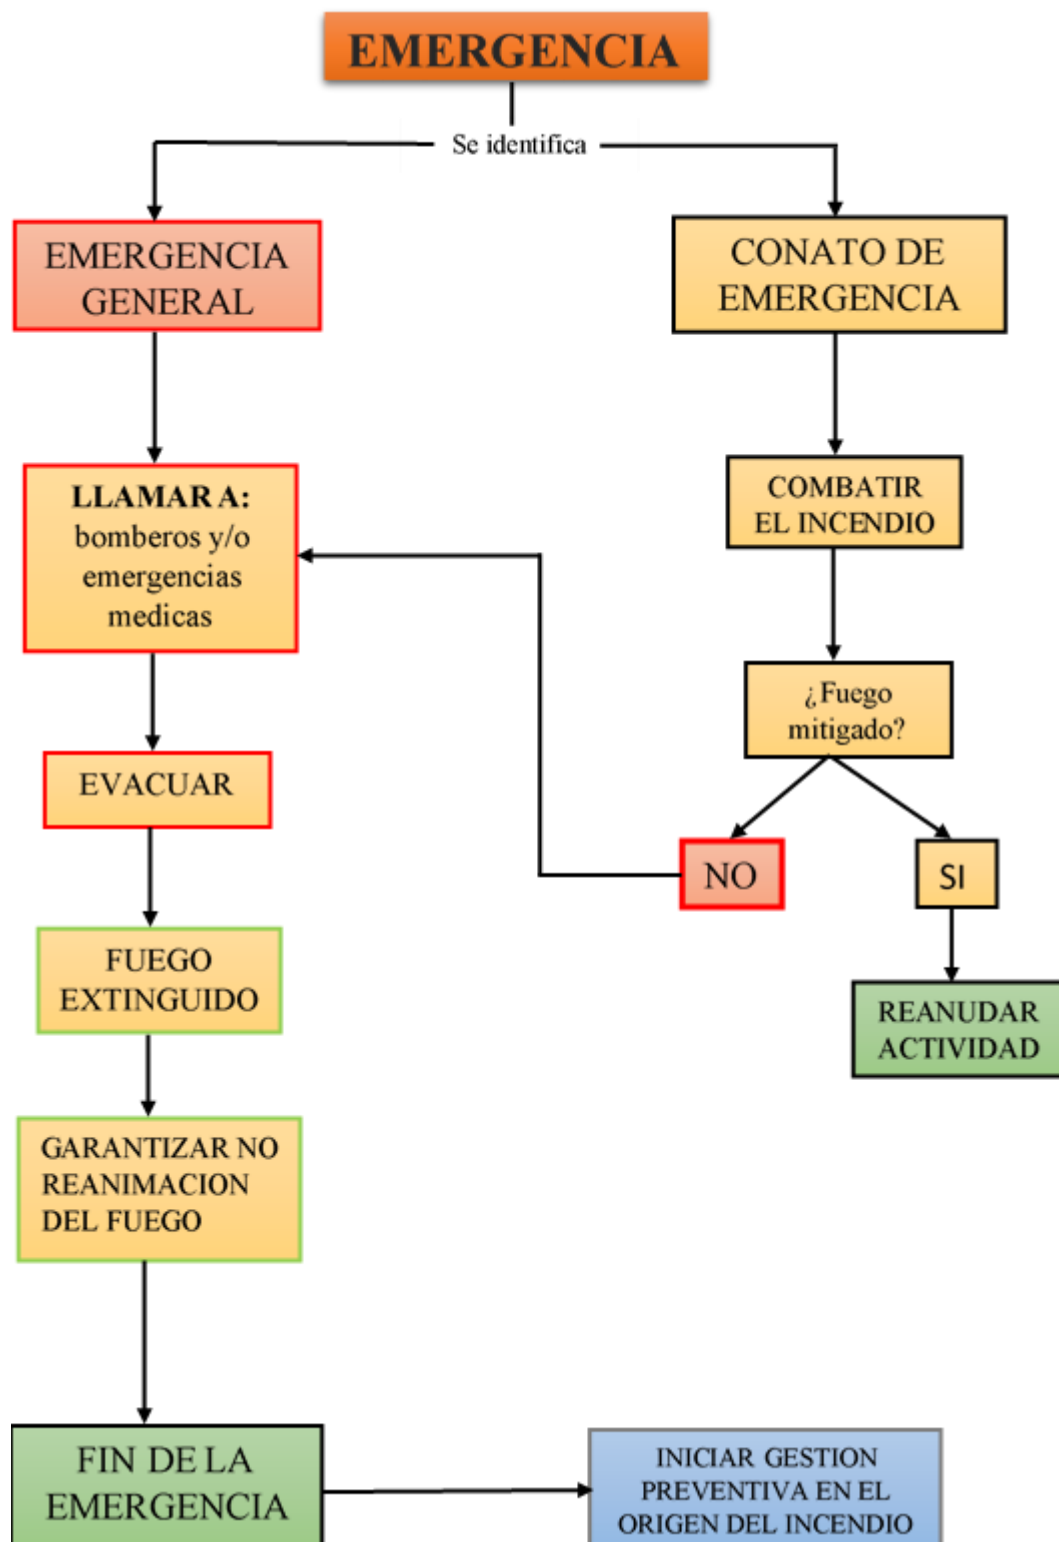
EMERGENCIA

Se identifica

EMERGENCIA GENERAL

CONATO DE EMERGENCIA

LLAMAR A: bomberos y/o emergencias medicas

COMBATIR EL INCENDIO

¿Fuego mitigado?

EVACUAR

NO

SI

FUEGO EXTINGUIDO

REANUDAR ACTIVIDAD

GARANTIZAR NO REANIMACION DEL FUEGO

FIN DE LA EMERGENCIA

INICIAR GESTION PREVENTIVA EN EL ORIGEN DEL INCENDIO